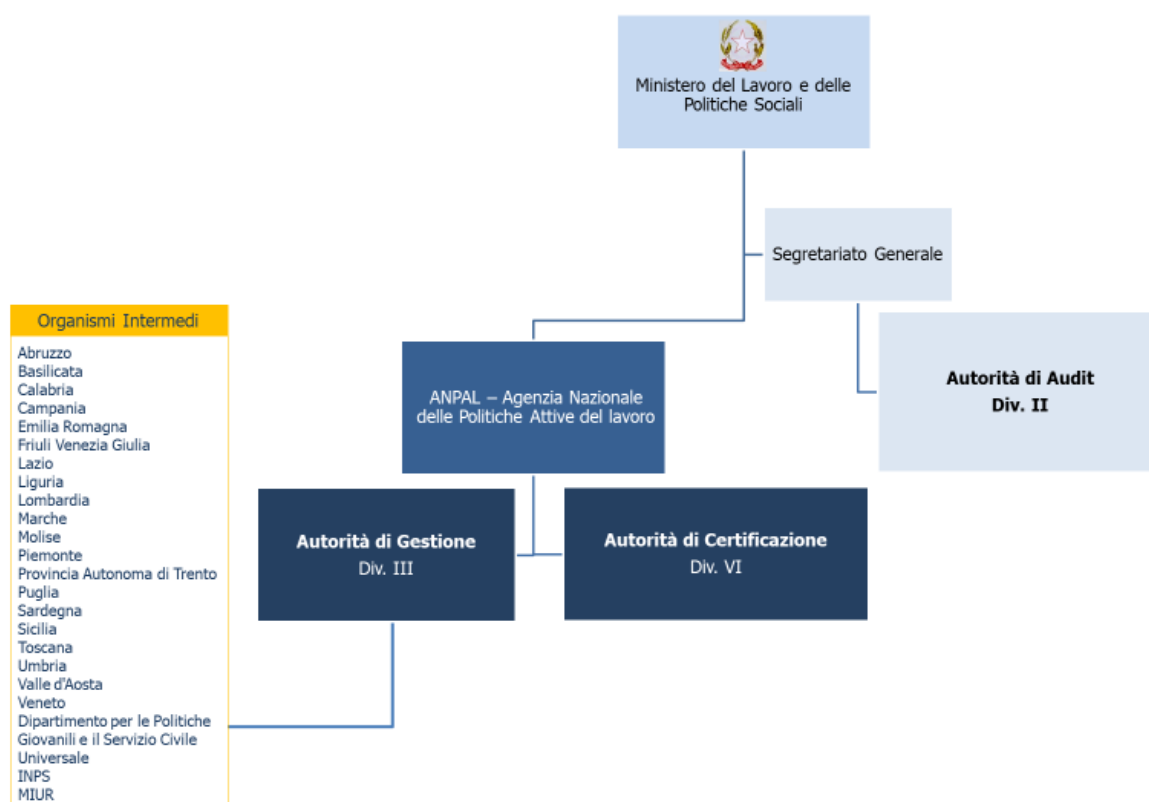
Ministero del Lavoro e delle Politiche Sociali

Segretariato Generale

Organismi Intermedi

Abruzzo
Basilicata
Calabria
Campania
Emilia Romagna
Friuli Venezia Giulia
Lazio
Liguria
Lombardia
Marche
Molise
Piemonte
Provincia Autonoma di Trento
Puglia
Sardegna
Sicilia
Toscana
Umbria
Valle d'Aosta
Veneto
Dipartimento per le Politiche Giovanili e il Servizio Civile Universale
INPS
MIUR

ANPAL – Agenzia Nazionale delle Politiche Attive del lavoro

Autorità di Audit
Div. II

Autorità di Gestione
Div. III

Autorità di Certificazione
Div. VI